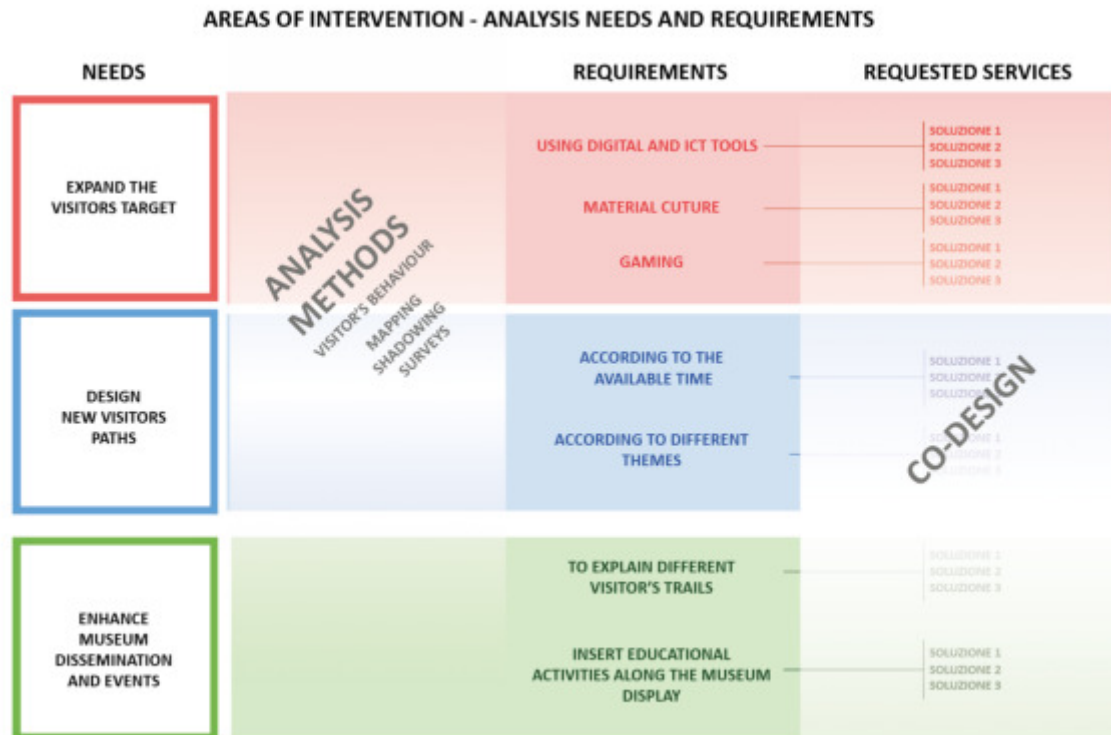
AREAS OF INTERVENTION - ANALYSIS NEEDS AND REQUIREMENTS

NEEDS

REQUIREMENTS

REQUESTED SERVICES

EXPAND THE VISITORS TARGET

ANALYSIS METHODS

VISITOR'S BEHAVIOUR

MAPPING

SHADOWING

SURVEYS

USING DIGITAL AND ICT TOOLS

SOLUZIONE 1
SOLUZIONE 2
SOLUZIONE 3

MATERIAL CUTURE

SOLUZIONE 1
SOLUZIONE 2
SOLUZIONE 3

GAMING

SOLUZIONE 1
SOLUZIONE 2
SOLUZIONE 3

DESIGN NEW VISITORS PATHS

ACCORDING TO THE AVAILABLE TIME

SOLUZIONE 1
SOLUZIONE
SOLUZIONE

ACCORDING TO DIFFERENT THEMES

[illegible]

CO-DESIGN

ENHANCE MUSEUM DISSEMINATION AND EVENTS

TO EXPLAIN DIFFERENT VISITOR'S TRAILS

SOLUZIONE 1
SOLUZIONE 2
SOLUZIONE 3

INSERT EDUCATIONAL ACTIVITIES ALONG THE MUSEUM DISPLAY

SOLUZIONE 1
SOLUZIONE 2
SOLUZIONE 3